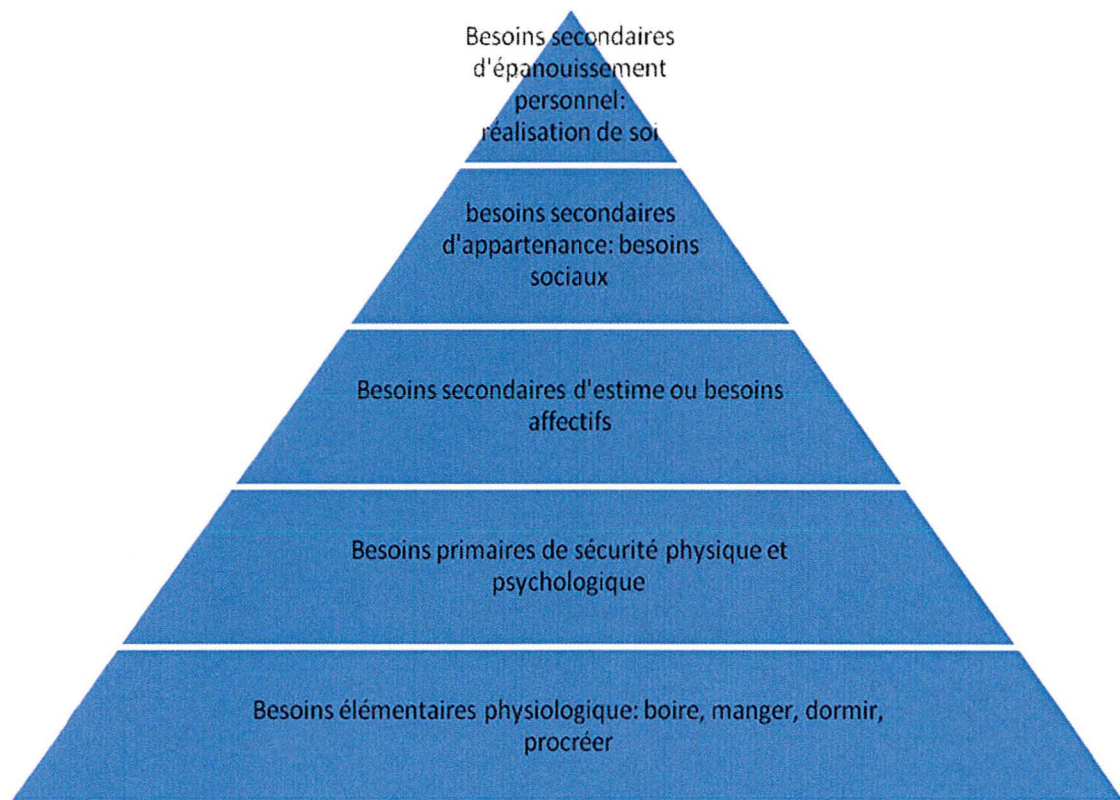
Besoins secondaires d'épanouissement personnel: réalisation de soi

besoins secondaires d'appartenance: besoins sociaux

Besoins secondaires d'estime ou besoins affectifs

Besoins primaires de sécurité physique et psychologique

Besoins élémentaires physiologique: boire, manger, dormir, procréer